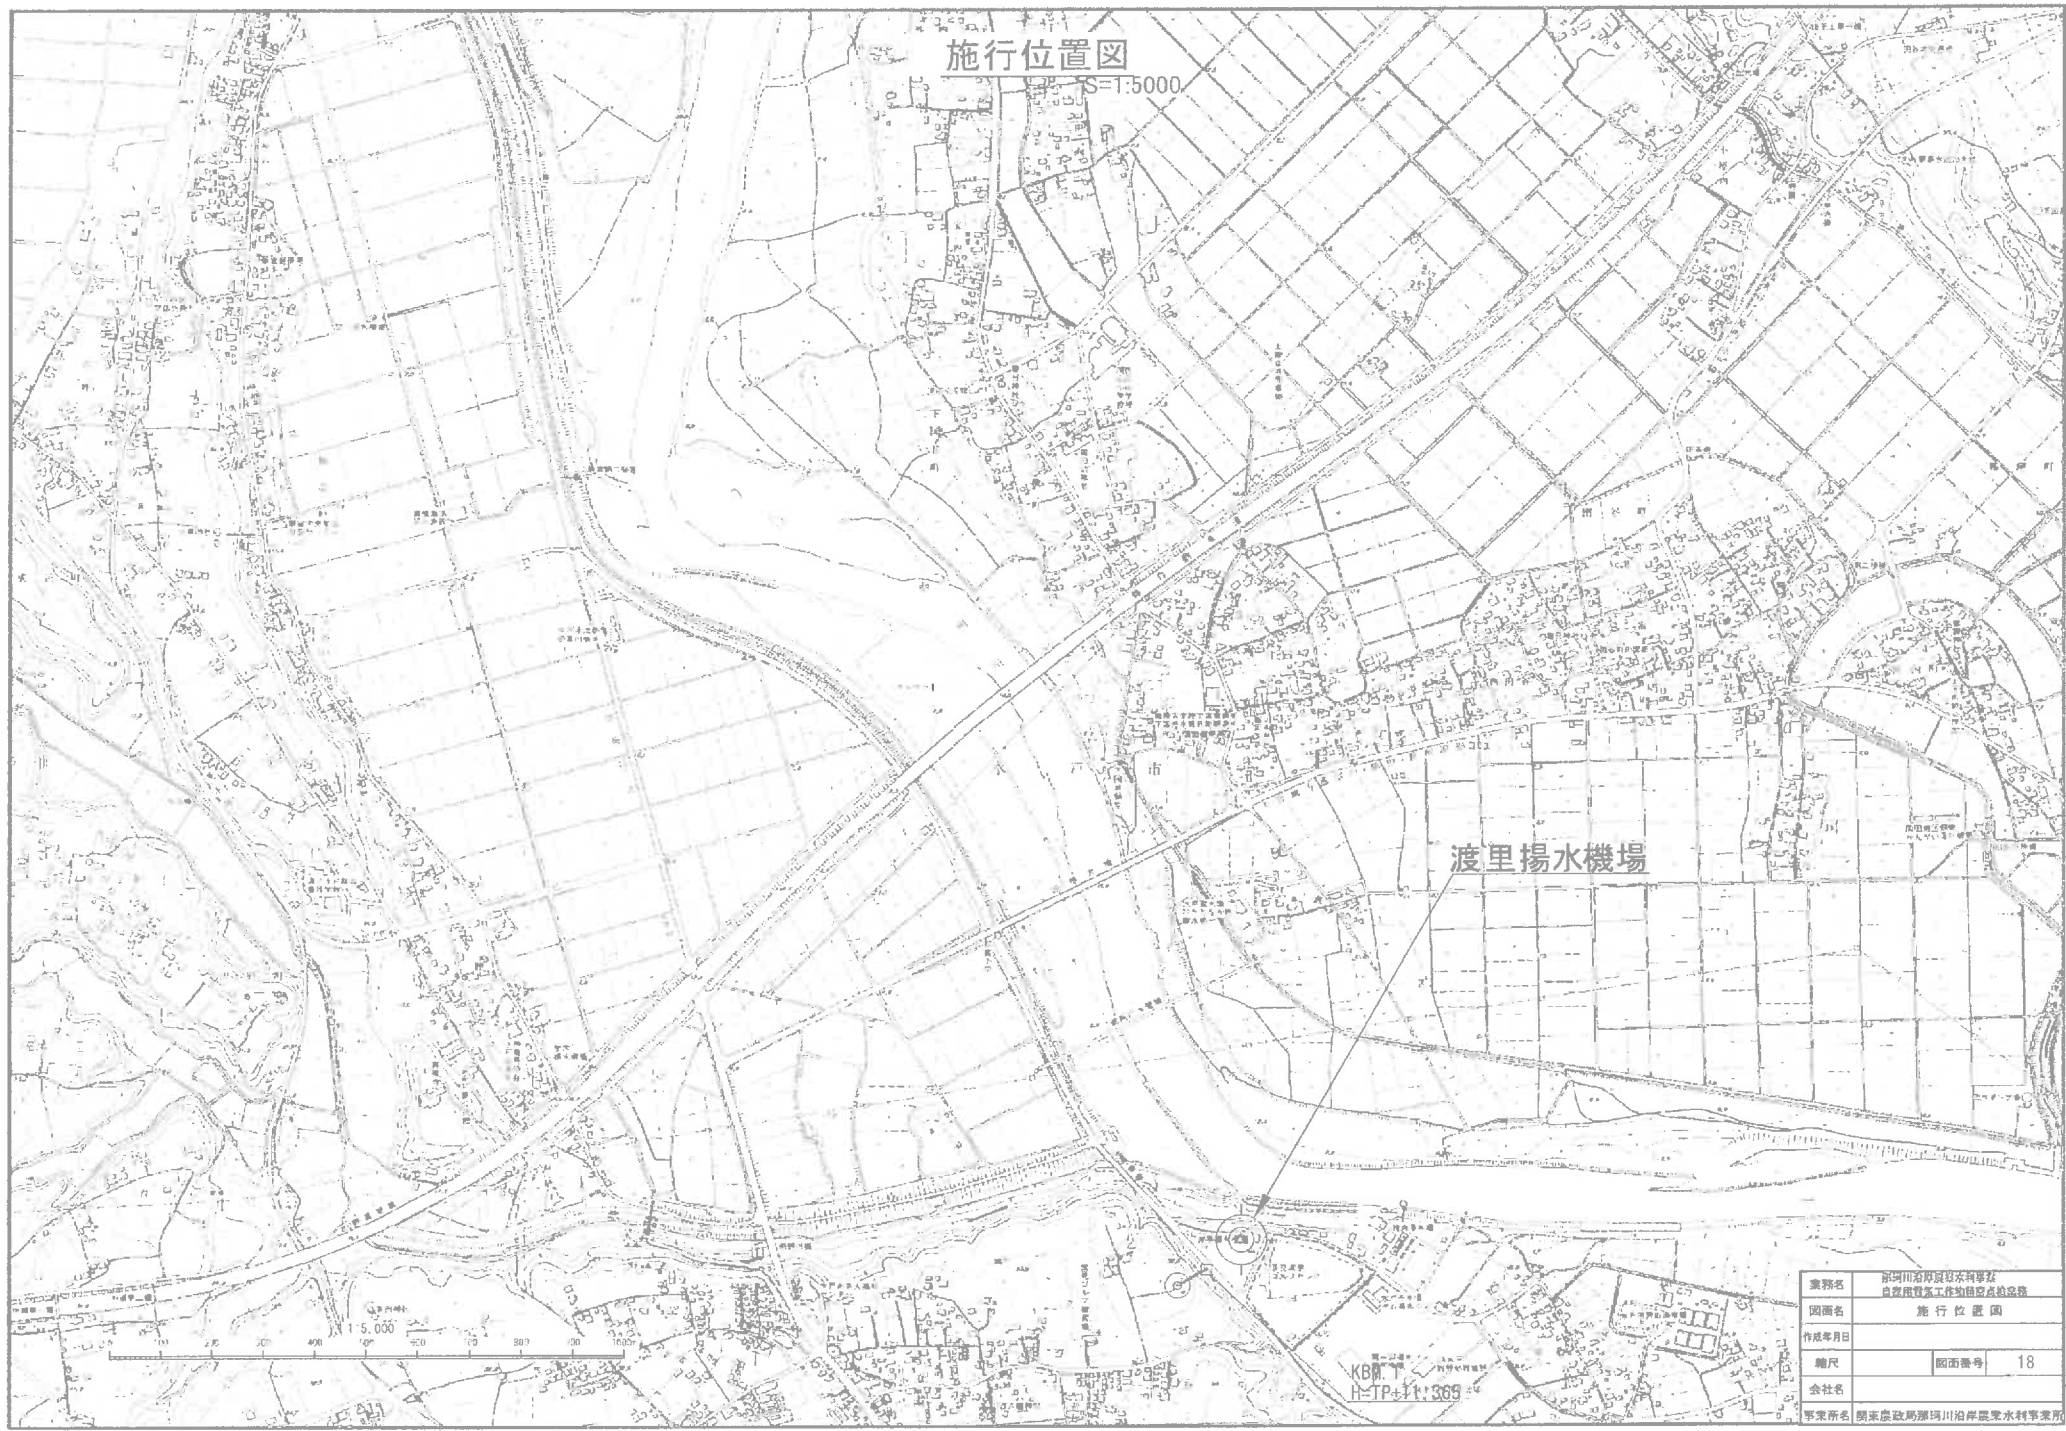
施行位置図
S=1:5000

渡里揚水機場

1:5,000
0 100 200 300 400 500 600 700 800 900 1000

KBM.1
H=TP+11.365

| 業務名 | 那珂川沿岸農業水利事業 自家用電気工作物保安点検業務 | | |
|---|---|---|---|
| 図面名 | 施行位置図 | | |
| 作成年月日 | | | |
| 縮尺 | | 図面番号 | 18 |
| 会社名 | | | |
| 事業所名 | 関東農政局那珂川沿岸農業水利事業所 | | |